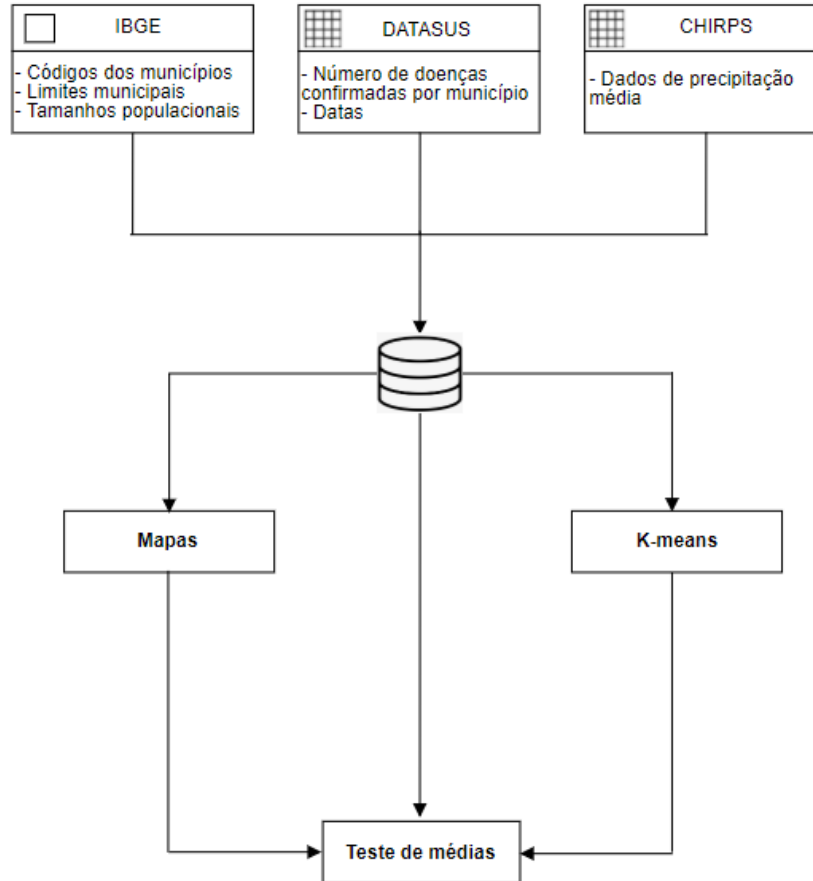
IBGE

- Códigos dos municípios
- Limites municipais
- Tamanhos populacionais

DATASUS

- Número de doenças confirmadas por município
- Datas

CHIRPS

- Dados de precipitação média

Mapas

K-means

Teste de médias